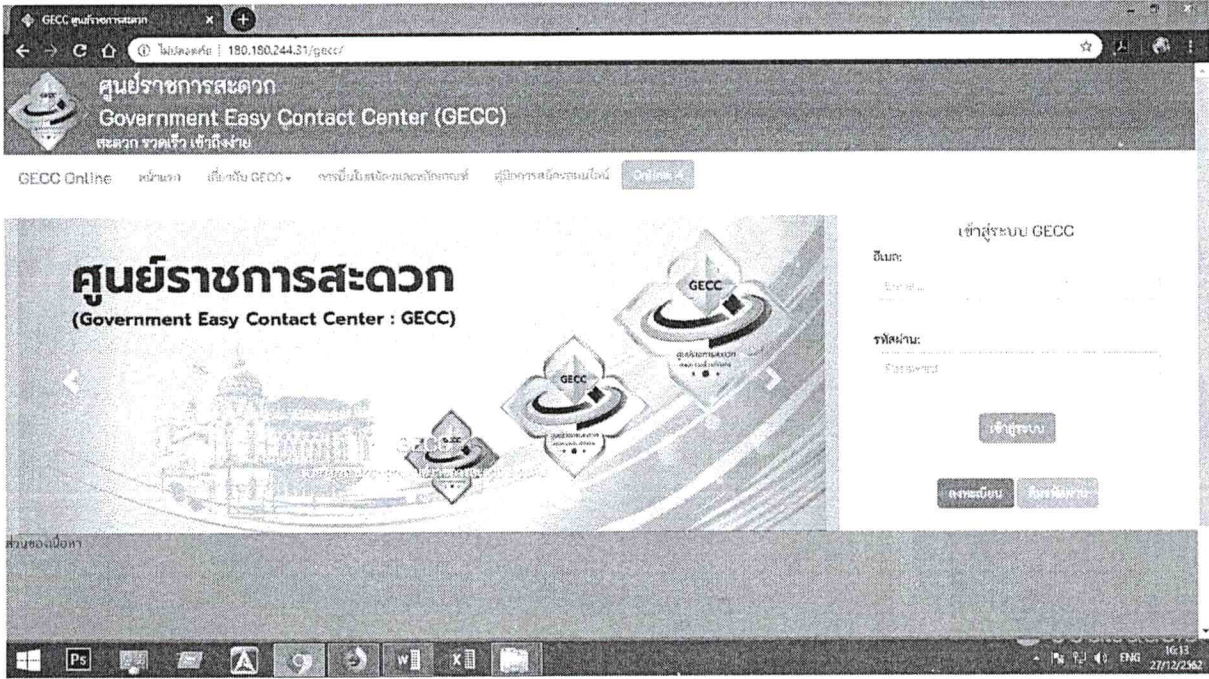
GECC ศูนย์ราชการสะดวก

ไม่ปลอดภัย | 180.180.244.31/gecc/

ศูนย์ราชการสะดวก
Government Easy Contact Center (GECC)
สะดวก รวดเร็ว เข้าถึงง่าย

GECC Online หน้าแรก เกี่ยวกับ GECC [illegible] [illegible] Online

ศูนย์ราชการสะดวก
(Government Easy Contact Center : GECC)

GECC

GECC

เข้าสู่ระบบ GECC
อีเมล:
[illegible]
รหัสผ่าน:
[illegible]
เข้าสู่ระบบ
ลงทะเบียน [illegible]

ส่วนของเนื้อหา

ENG 16:13 27/12/2562